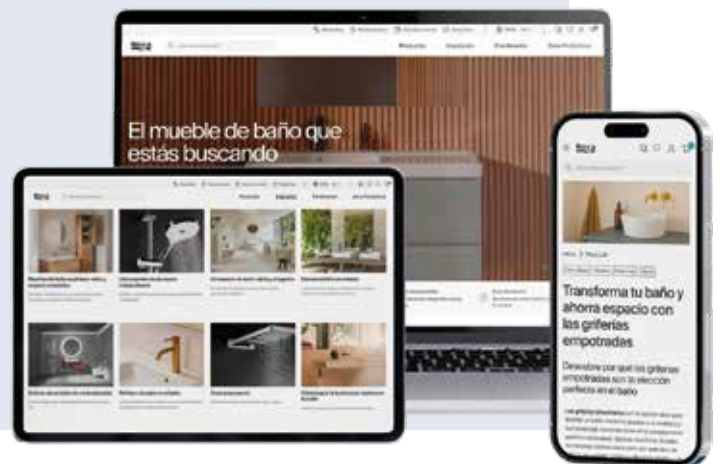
Productos Inspiración Para Nosotros Zona Profesional

El mueble de baño que estás buscando

Transforma tu baño y ahorra espacio con las griferías empotradas

Descubre por qué las griferías empotradas son la elección perfecta en el baño